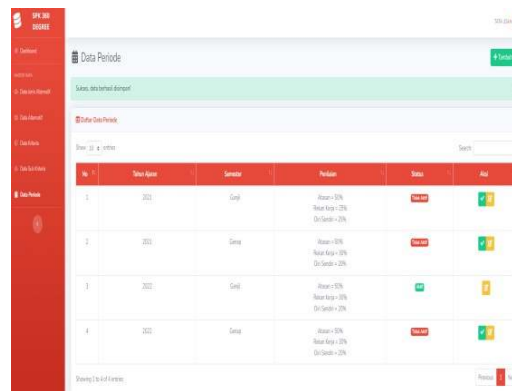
SPK 360 DEGREE

Dashboard

MASTER DATA

Data data Alternatif

Data Alternatif

Data Kriteria

Data Sub Kriteria

Data Periode

SPK Admin

Data Periode

+ Tambah

Sukses, data berhasil disimpan!

Daftar Data Periode

Show 10 entries

Search:

| No | Tahun Ajaran | Semester | Penilaian | Status | Aksi |
|---|---|---|---|---|---|
| 1 | 2021 | Ganjil | Atasan = 50%<br>Rekan Kerja = 25%<br>Diri Sendiri = 25% | Tidak Aktif | |
| 2 | 2021 | Genap | Atasan = 50%<br>Rekan Kerja = 30%<br>Diri Sendiri = 20% | Tidak Aktif | |
| 3 | 2022 | Ganjil | Atasan = 50%<br>Rekan Kerja = 30%<br>Diri Sendiri = 20% | Aktif | |
| 4 | 2022 | Genap | Atasan = 50%<br>Rekan Kerja = 30%<br>Diri Sendiri = 20% | Tidak Aktif | |

Showing 1 to 4 of 4 entries

Previous 1 Next